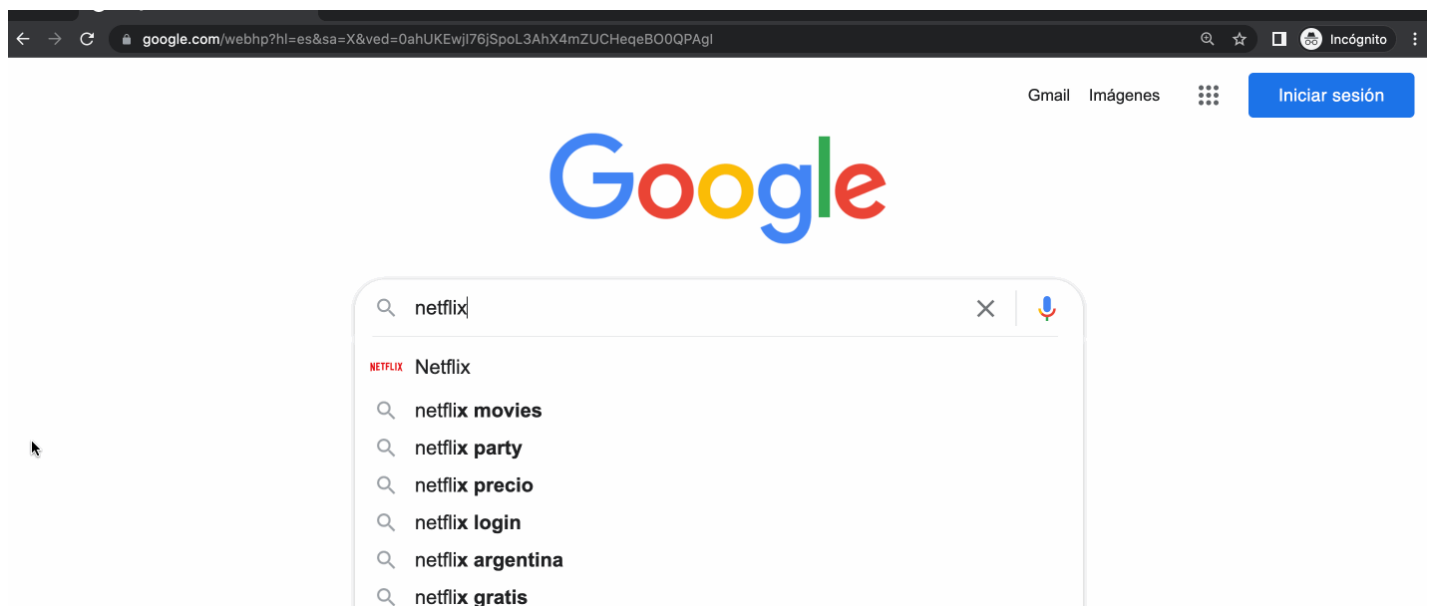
google.com/webhp?hl=es&sa=X&ved=0ahUKEwjI76jSpoL3AhX4mZUCHeqeBO0QPAgI

Incógnito

Gmail Imágenes Iniciar sesión

Google

netflix

NETFLIX Netflix

netflix movies

netflix party

netflix precio

netflix login

netflix argentina

netflix gratis